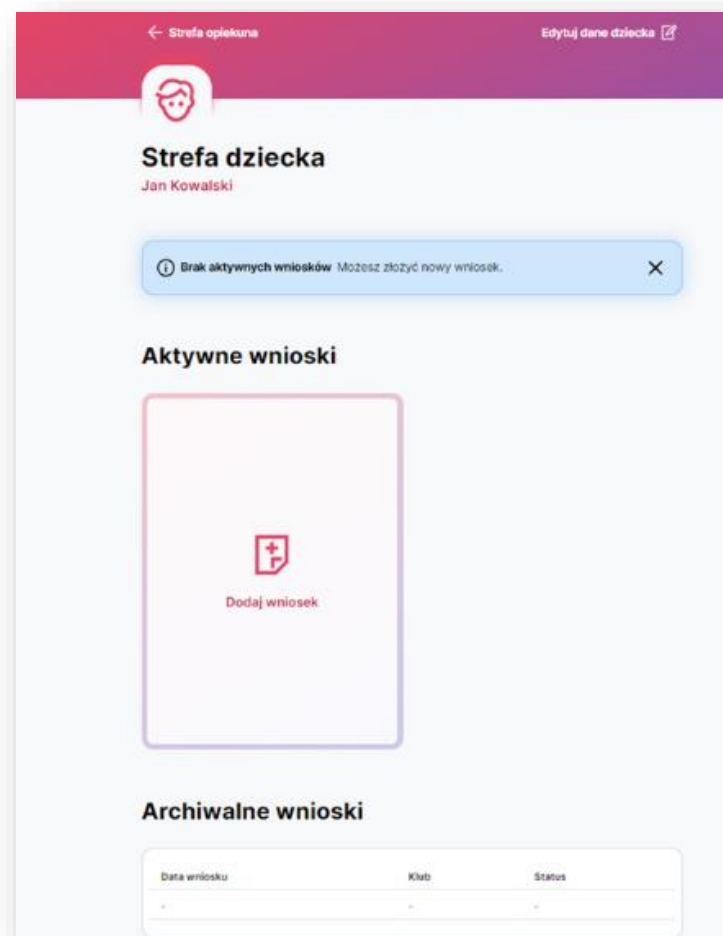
← Strefa opiekuna

Edytuj dane dziecka

Strefa dziecka

Jan Kowalski

Brak aktywnych wniosków Możesz złożyć nowy wniosek.

Aktywne wnioski

Dodaj wniosek

Archiwalne wnioski

| Data wniosku | Klub | Status |
|---|---|---|
| - | - | - |